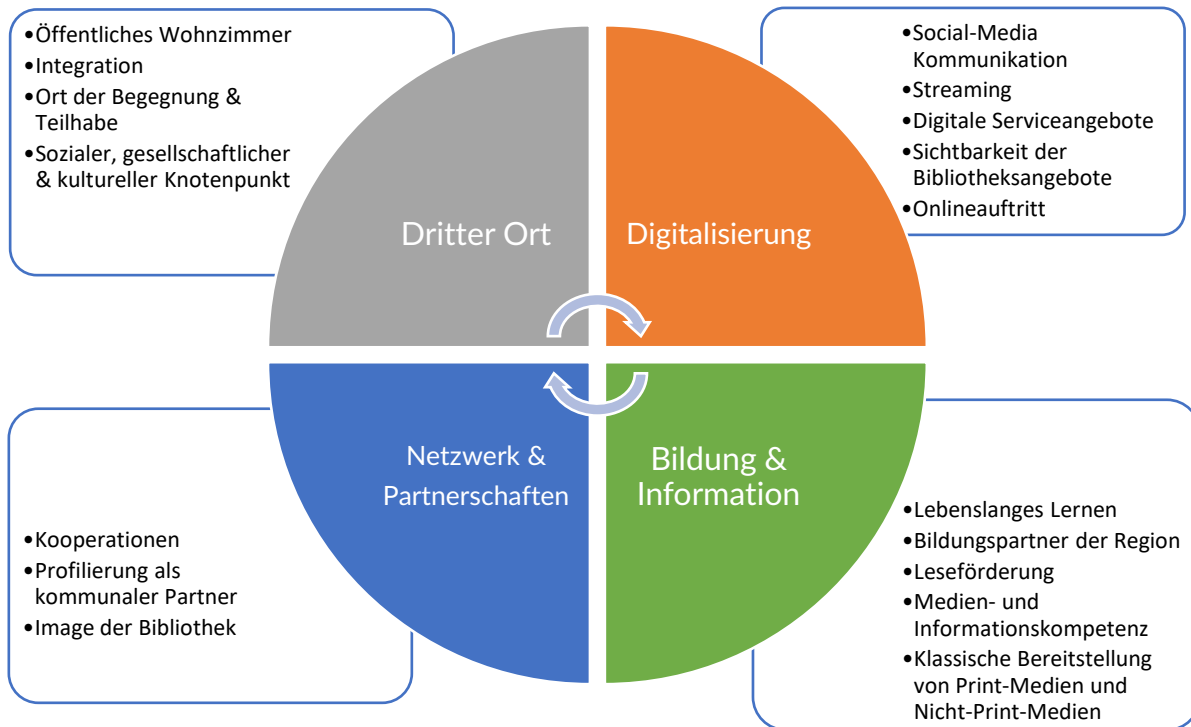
•Öffentliches Wohnzimmer
•Integration
•Ort der Begegnung & Teilhabe
•Sozialer, gesellschaftlicher & kultureller Knotenpunkt

•Social-Media Kommunikation
•Streaming
•Digitale Serviceangebote
•Sichtbarkeit der Bibliotheksangebote
•Onlineauftritt

Dritter Ort

Digitalisierung

Netzwerk & Partnerschaften

Bildung & Information

•Kooperationen
•Profilierung als kommunaler Partner
•Image der Bibliothek

•Lebenslanges Lernen
•Bildungspartner der Region
•Leseförderung
•Medien- und Informationskompetenz
•Klassische Bereitstellung von Print-Medien und Nicht-Print-Medien